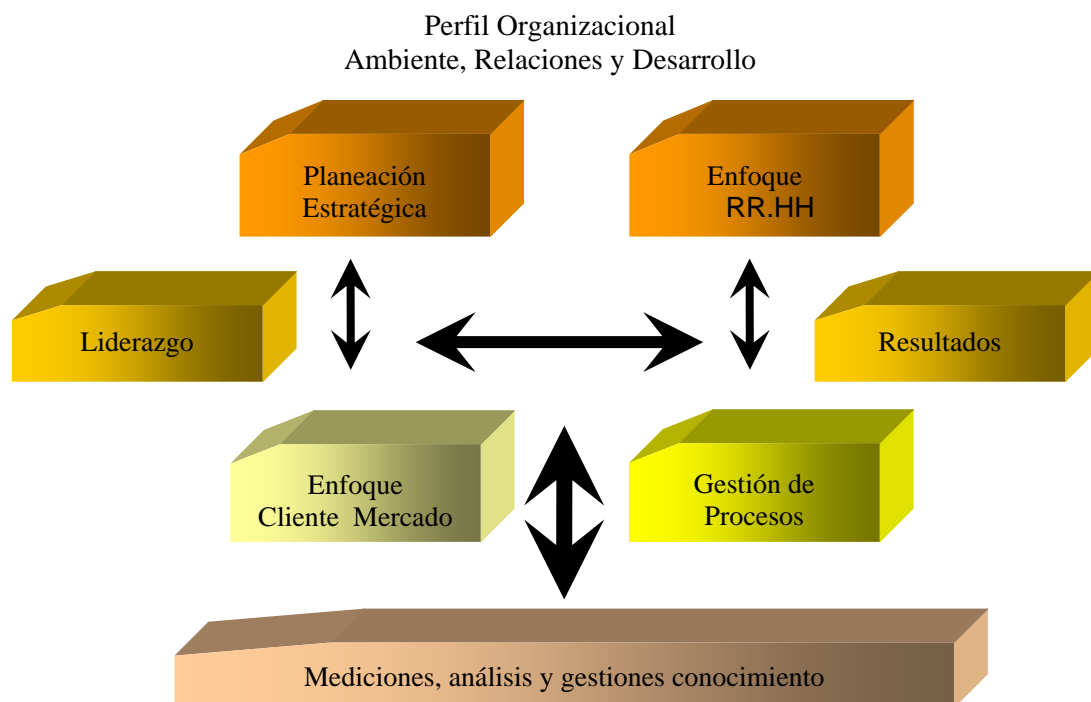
Perfil Organizacional
Ambiente, Relaciones y Desarrollo

Planeación Estratégica

Enfoque RR.HH

Liderazgo

Resultados

Enfoque Cliente Mercado

Gestión de Procesos

Mediciones, análisis y gestiones conocimiento